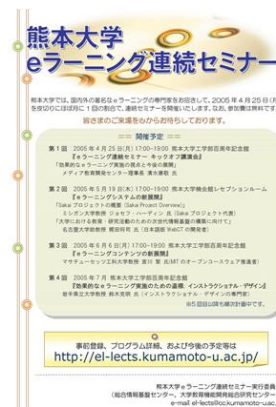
熊本大学
eラーニング連続セミナー

熊本大学では、国内外の著名なeラーニングの専門家を招聘して、2005年4月25日(月)を皮切りに1ヶ月に1回の割合で、連続セミナーを開催いたします。なお、参加費は無料です。

皆さまのご来場を心からお待ちしております。

＝＝ 開催予定 ＝＝

第1回　2005年4月25日(月) 17:00～19:00　熊本大学工学部百周年記念館
『eラーニング連続セミナー キックオフ講演会』
「効果的なeラーニング実施の視点と今後の展開」
メディア教育開発センター理事長　清水康敬 氏

第2回　2005年5月19日(木) 17:00～19:00　熊本大学総合図書館レセプションホール
『eラーニングシステムの新展開』
「Sakaiプロジェクトの概要 (Sakai Project Overview)」
ミシガン大学教授　ジョセフ・ハーディン 氏 (Sakaiプロジェクト代表)
「大学におけるe教育・研究活動のための次世代情報基盤の構築に向けて」
名古屋大学教授 梶田将司 氏 (日本国版 WebCTの開発者)

第3回　2005年6月6日(月) 17:00～19:00　熊本大学工学部百周年記念館
『eラーニングコンテンツの新展開』
マサチューセッツ工科大学教授　宮川 繁 氏 (MITのオープンコースウェア推進者)

第4回　2005年7月　熊本大学工学部百周年記念館
『効果的なeラーニング実施のための基礎：インストラクショナル・デザイン』
岩手県立大学教授 鈴木克明 氏 (インストラクショナル・デザインの専門家)
※5回目以降も順次計画中です。

事前登録、プログラム詳細、および今後の予定等は
http://el-lects.kumamoto-u.ac.jp/

熊本大学eラーニング連続セミナー実行委員会
(総合情報基盤センター、大学教育機能開発総合研究センター
e-mail: el-lects@cc.kumamoto-u.ac.jp